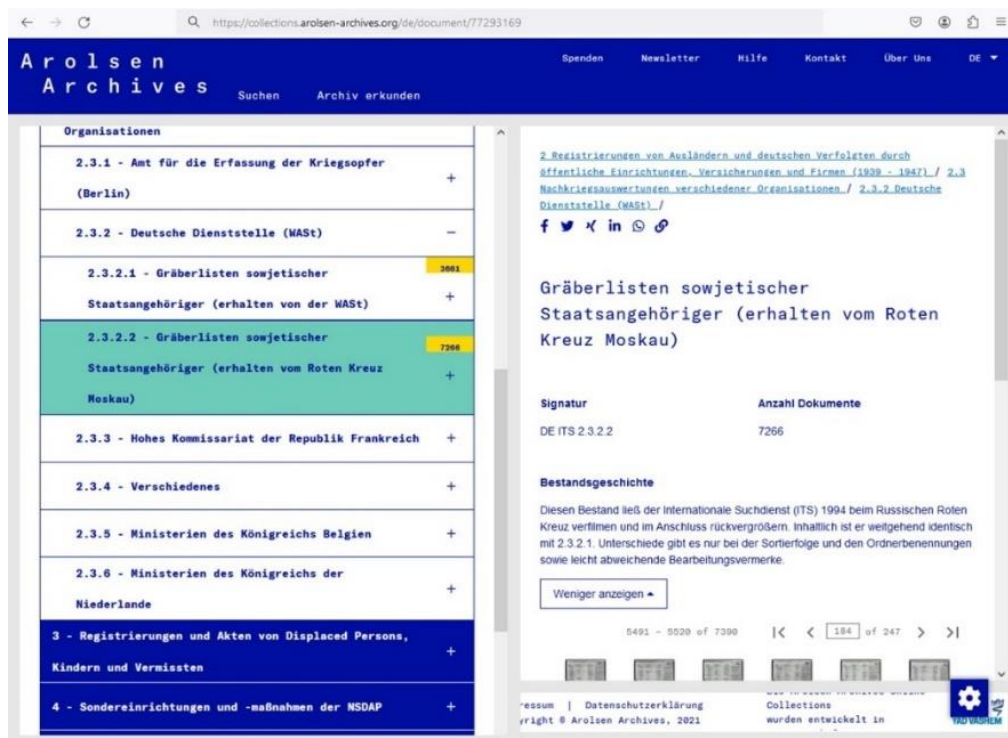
https://collections.arolsen-archives.org/de/document/77293169

Arolsen Archives
Suchen
Archiv erkunden

Spenden
Newsletter
Hilfe
Kontakt
Über Uns
DE

Organisationen

2.3.1 - Amt für die Erfassung der Kriegsopfer (Berlin) +

2.3.2 - Deutsche Dienststelle (WASt) −

2.3.2.1 - Gräberlisten sowjetischer Staatsangehöriger (erhalten von der WASt) 3661 +

2.3.2.2 - Gräberlisten sowjetischer Staatsangehöriger (erhalten vom Roten Kreuz Moskau) 7266 +

2.3.3 - Hohes Kommissariat der Republik Frankreich +

2.3.4 - Verschiedenes +

2.3.5 - Ministerien des Königreichs Belgien +

2.3.6 - Ministerien des Königreichs der Niederlande +

3 - Registrierungen und Akten von Displaced Persons, Kindern und Vermissten +

4 - Sondereinrichtungen und -maßnahmen der NSDAP +

2 Registrierungen von Ausländern und deutschen Verfolgten durch öffentliche Einrichtungen, Versicherungen und Firmen (1939 - 1947) / 2.3 Nachkriegsauswertungen verschiedener Organisationen / 2.3.2 Deutsche Dienststelle (WASt) /

Gräberlisten sowjetischer Staatsangehöriger (erhalten vom Roten Kreuz Moskau)

| Signatur | Anzahl Dokumente |
|---|---|
| DE ITS 2.3.2.2 | 7266 |

Bestandsgeschichte

Diesen Bestand ließ der Internationale Suchdienst (ITS) 1994 beim Russischen Roten Kreuz verfilmen und im Anschluss rückvergrößern. Inhaltlich ist er weitgehend identisch mit 2.3.2.1. Unterschiede gibt es nur bei der Sortierfolge und den Ordnerbenennungen sowie leicht abweichende Bearbeitungsvermerke.

Weniger anzeigen

5491 - 5520 of 7390 |< < 184 of 247 > >|

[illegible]ressum | Datenschutzerklärung
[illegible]yright © Arolsen Archives, 2021
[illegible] Collections wurden entwickelt in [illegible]

YAD VASHEM